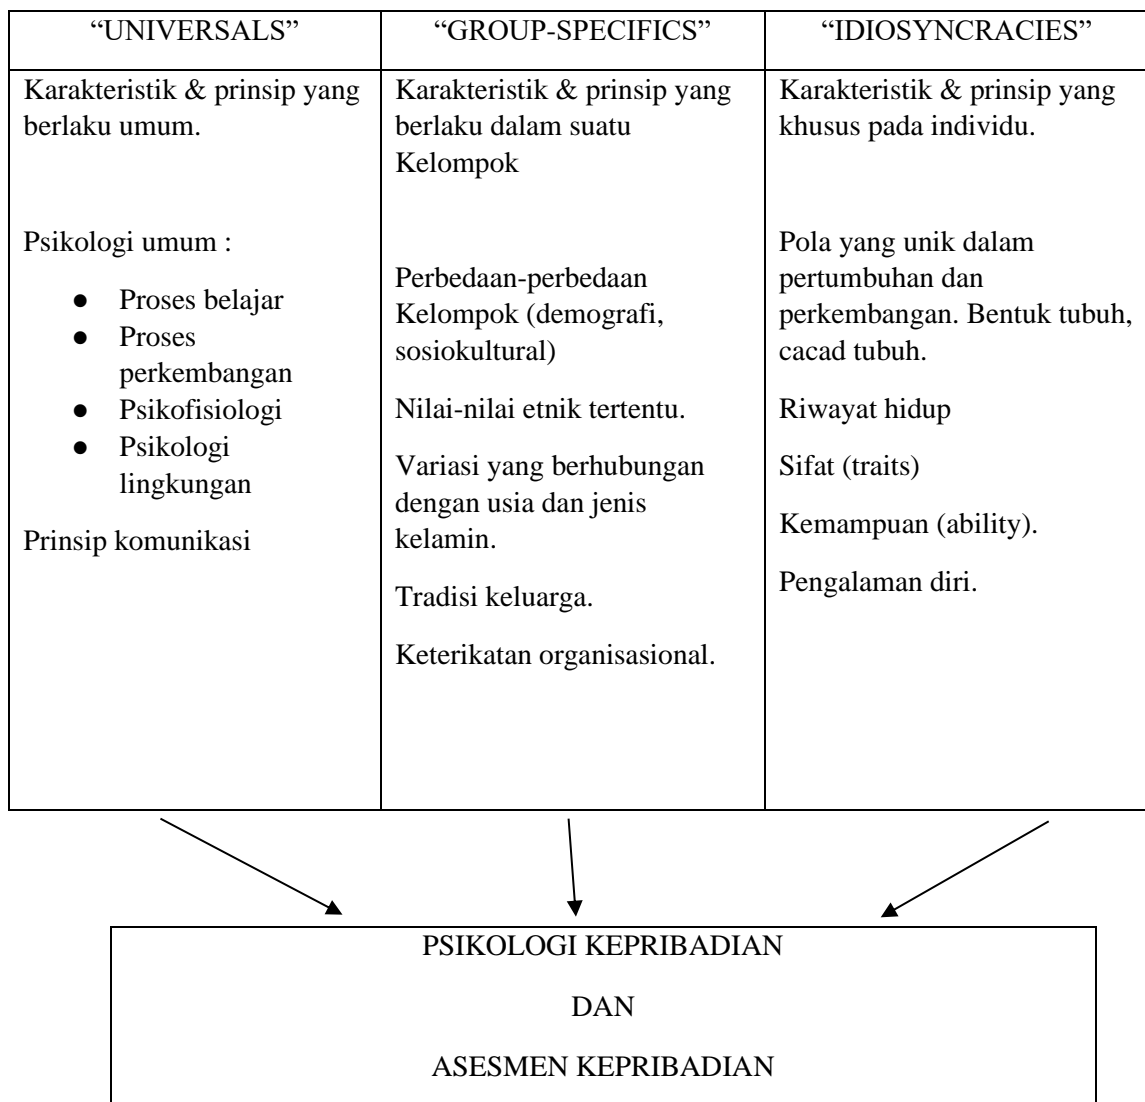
| “UNIVERSALS” | “GROUP-SPECIFICS” | “IDIOSYNCRACIES” |
|---|---|---|
| Karakteristik & prinsip yang berlaku umum. | Karakteristik & prinsip yang berlaku dalam suatu Kelompok | Karakteristik & prinsip yang khusus pada individu. |
| Psikologi umum : <br> ● Proses belajar <br> ● Proses perkembangan <br> ● Psikofisiologi <br> ● Psikologi lingkungan <br> Prinsip komunikasi | Perbedaan-perbedaan Kelompok (demografi, sosiokultural) <br> Nilai-nilai etnik tertentu. <br> Variasi yang berhubungan dengan usia dan jenis kelamin. <br> Tradisi keluarga. <br> Keterikatan organisasional. | Pola yang unik dalam pertumbuhan dan perkembangan. Bentuk tubuh, cacad tubuh. <br> Riwayat hidup <br> Sifat (traits) <br> Kemampuan (ability). <br> Pengalaman diri. |

PSIKOLOGI KEPRIBADIAN

DAN

ASESMEN KEPRIBADIAN